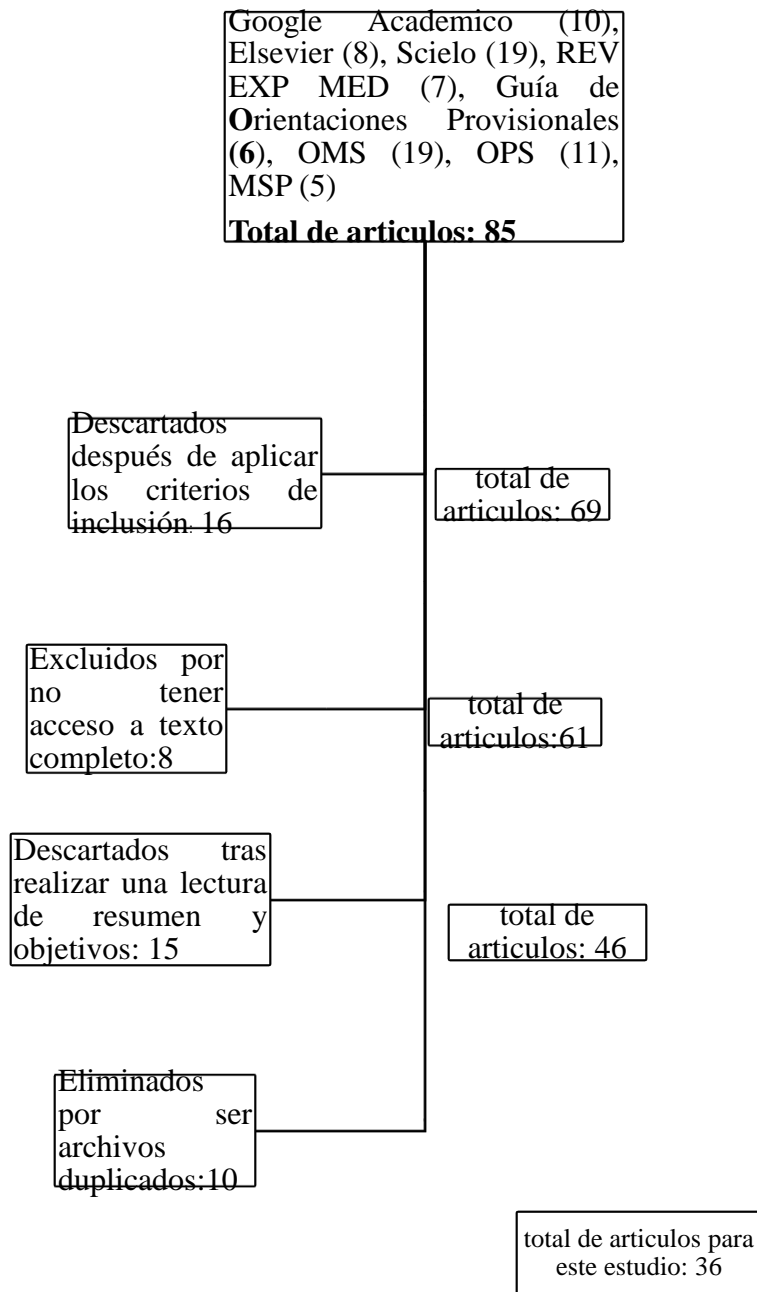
Google Academico (10), Elsevier (8), Scielo (19), REV EXP MED (7), Guía de Orientaciones Provisionales (6), OMS (19), OPS (11), MSP (5)

Total de articulos: 85

Descartados después de aplicar los criterios de inclusión. 16

total de articulos: 69

Excluidos por no tener acceso a texto completo:8

total de articulos:61

Descartados tras realizar una lectura de resumen y objetivos: 15

total de articulos: 46

Eliminados por ser archivos duplicados:10

total de articulos para este estudio: 36